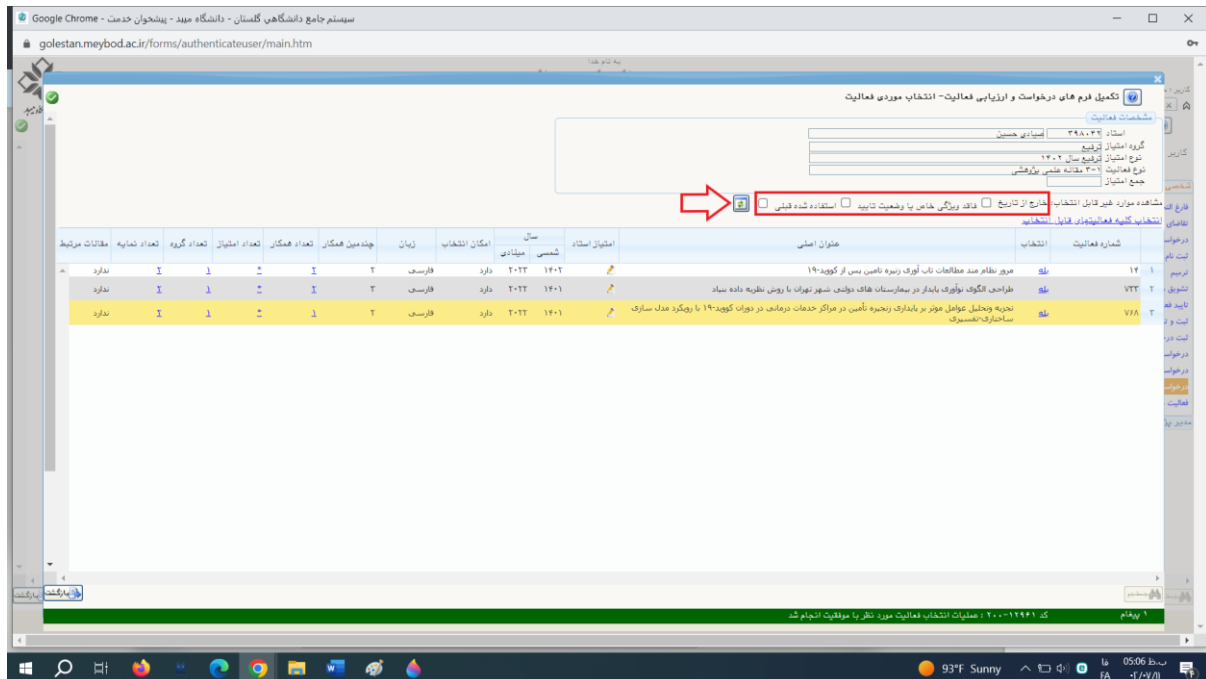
سیستم جامع دانشگاهی گلستان - دانشگاه میبد - پیشخوان خدمت - Google Chrome

golestan.meybod.ac.ir/forms/authenticateuser/main.htm

تکمیل فرم های درخواست و ارزیابی فعالیت- انتخاب موردی فعالیت

مشخصات فعالیت

استاد ۳۹۸۰۳۲ صیادی حسین
گروه امتیاز ترفیع
نوع امتیاز ترفیع سال ۱۴۰۲
نوع فعالیت ۳-۱ مقاله علمی پژوهشی
جمع امتیاز

مشاهده موارد غیر قابل انتخاب: خارج از تاریخ فاقد ویژگی خاص یا وضعیت تایید استفاده شده قبلی

انتخاب کلیه فعالیتهای قابل انتخاب

| | شماره فعالیت | انتخاب | عنوان اصلی | امتیاز استاد | سال شمسی | سال میلادی | امکان انتخاب | زبان | چندمین همکار | تعداد همکار | تعداد امتیاز | تعداد گروه | تعداد نمایه | مقالات مرتبط |
|---|---|---|---|---|---|---|---|---|---|---|---|---|---|---|
| ۱ | ۱۴ | بله | مرور نظام مند مطالعات تاب آوری زنجیره تامین پس از کووید-۱۹ | | ۱۴۰۲ | ۲۰۲۳ | دارد | فارسی | ۲ | ۲ | ۲ | ۱ | ۲ | ندارد |
| ۲ | ۷۳۳ | بله | طراحی الگوی نوآوری پایدار در بیمارستان های دولتی شهر تهران با روش نظریه داده بنیاد | | ۱۴۰۱ | ۲۰۲۲ | دارد | فارسی | ۲ | ۲ | ۲ | ۱ | ۲ | ندارد |
| ۳ | ۷۶۸ | بله | تجزیه وتحلیل عوامل موثر بر پایداری زنجیره تأمین در مراکز خدمات درمانی در دوران کووید-۱۹ با رویکرد مدل سازی ساختاری-تفسیری | | ۱۴۰۱ | ۲۰۲۲ | دارد | فارسی | ۲ | ۱ | ۲ | ۱ | ۲ | ندارد |

بازگشت

۱ پیغام
کد ۱۲۹۴۱-۲۰۰ : عملیات انتخاب فعالیت مورد نظر با موفقیت انجام شد

93°F Sunny
FA
05:06 ب.ظ